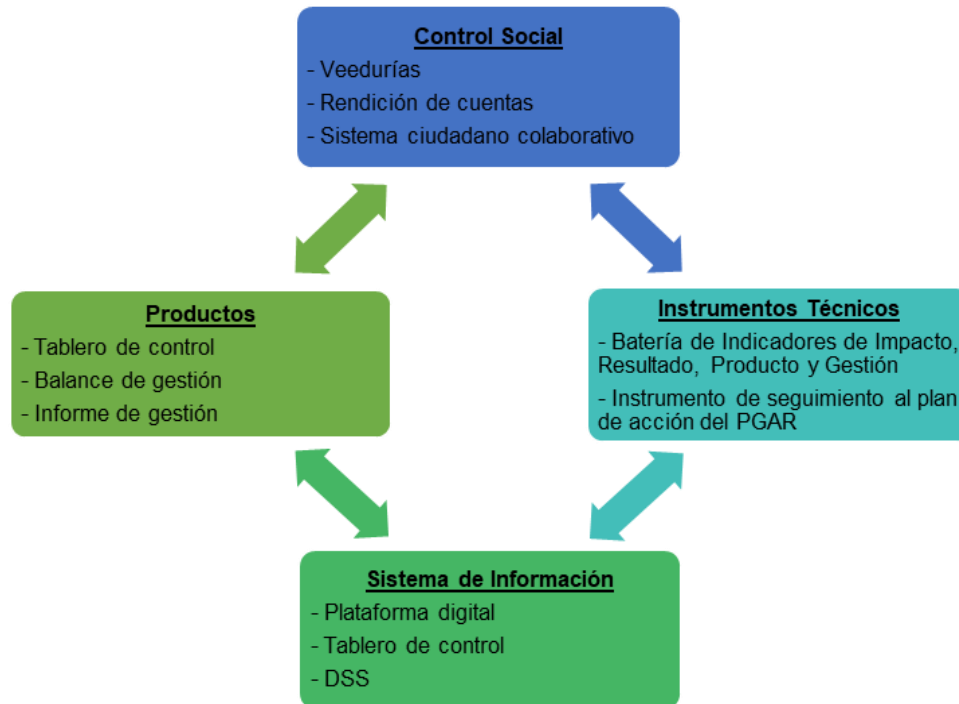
Control Social
- Veedurías
- Rendición de cuentas
- Sistema ciudadano colaborativo

Productos
- Tablero de control
- Balance de gestión
- Informe de gestión

Instrumentos Técnicos
- Batería de Indicadores de Impacto, Resultado, Producto y Gestión
- Instrumento de seguimiento al plan de acción del PGAR

Sistema de Información
- Plataforma digital
- Tablero de control
- DSS